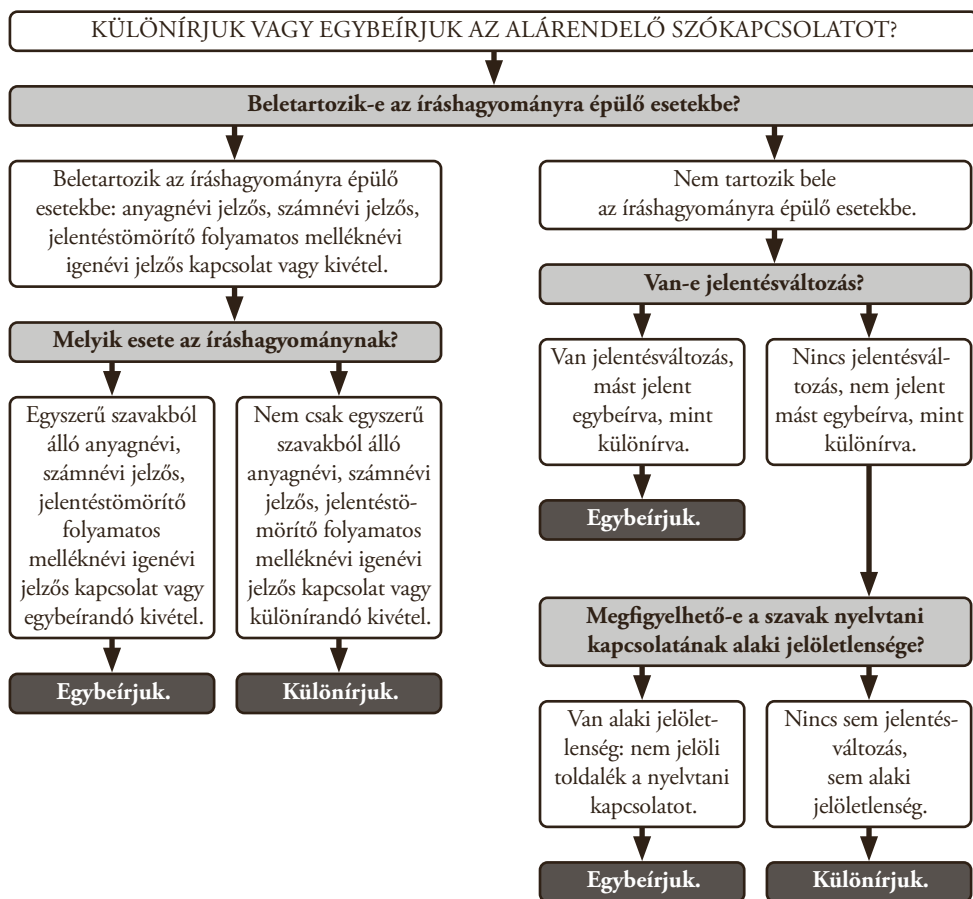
KÜLÖNÍRJUK VAGY EGYBEÍRJUK AZ ALÁRENDELŐ SZÓKAPCSOLATOT?

Beletartozik-e az íráshagyományra épülő esetekbe?

Beletartozik az íráshagyományra épülő esetekbe: anyagnévi jelzős, számnévi jelzős, jelentéstömörítő folyamatos melléknévi igenévi jelzős kapcsolat vagy kivétel.

Melyik esete az íráshagyománynak?

Egyszerű szavakból álló anyagnévi, számnévi jelzős, jelentéstömörítő folyamatos melléknévi igenévi jelzős kapcsolat vagy egybeírandó kivétel.

Egybeírjuk.

Nem csak egyszerű szavakból álló anyagnévi, számnévi jelzős, jelentéstömörítő folyamatos melléknévi igenévi jelzős kapcsolat vagy különírandó kivétel.

Különírjuk.

Nem tartozik bele az íráshagyományra épülő esetekbe.

Van-e jelentésváltozás?

Van jelentésváltozás, mást jelent egybeírva, mint különírva.

Egybeírjuk.

Nincs jelentésváltozás, nem jelent mást egybeírva, mint különírva.

Megfigyelhető-e a szavak nyelvtani kapcsolatának alaki jelöletlensége?

Van alaki jelöletlenség: nem jelöli toldalék a nyelvtani kapcsolatot.

Egybeírjuk.

Nincs sem jelentésváltozás, sem alaki jelöletlenség.

Különírjuk.